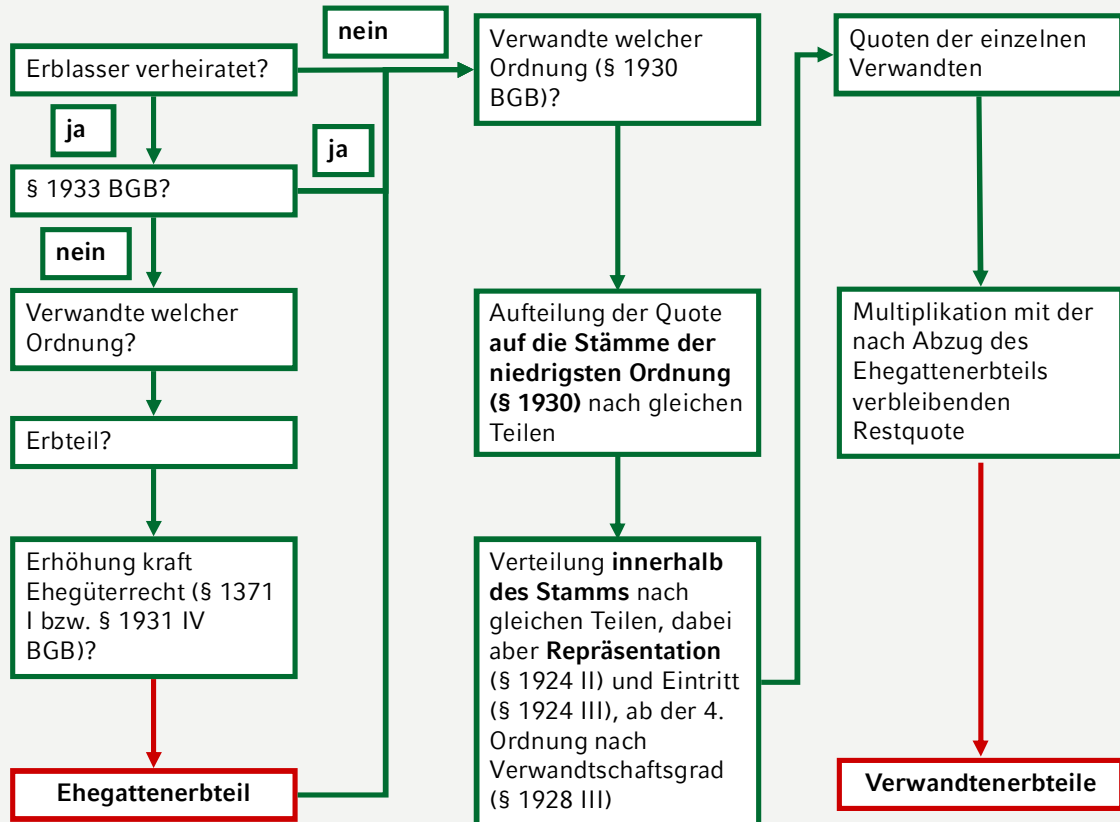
Erblasser verheiratet?

nein

ja

§ 1933 BGB?

ja

nein

Verwandte welcher Ordnung?

Erbteil?

Erhöhung kraft Ehegüterrecht (§ 1371 I bzw. § 1931 IV BGB)?

Ehegattenerbteil

Verwandte welcher Ordnung (§ 1930 BGB)?

Aufteilung der Quote **auf die Stämme der niedrigsten Ordnung (§ 1930)** nach gleichen Teilen

Verteilung **innerhalb des Stamms** nach gleichen Teilen, dabei aber **Repräsentation** (§ 1924 II) und Eintritt (§ 1924 III), ab der 4. Ordnung nach Verwandtschaftsgrad (§ 1928 III)

Quoten der einzelnen Verwandten

Multiplikation mit der nach Abzug des Ehegattenerbteils verbleibenden Restquote

Verwandtenerbteile